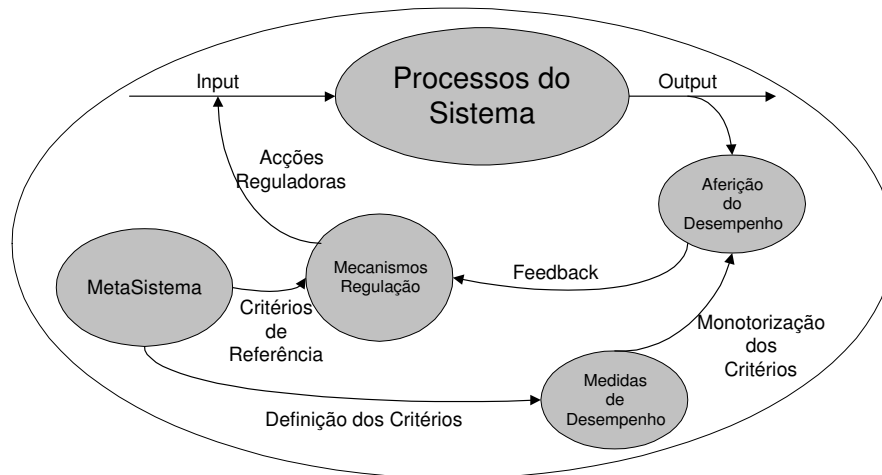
Input

Processos do Sistema

Output

Acções Reguladoras

Aferição do Desempenho

MetaSistema

Mecanismos Regulação

Feedback

Critérios de Referência

Monotorização dos Critérios

Medidas de Desempenho

Definição dos Critérios